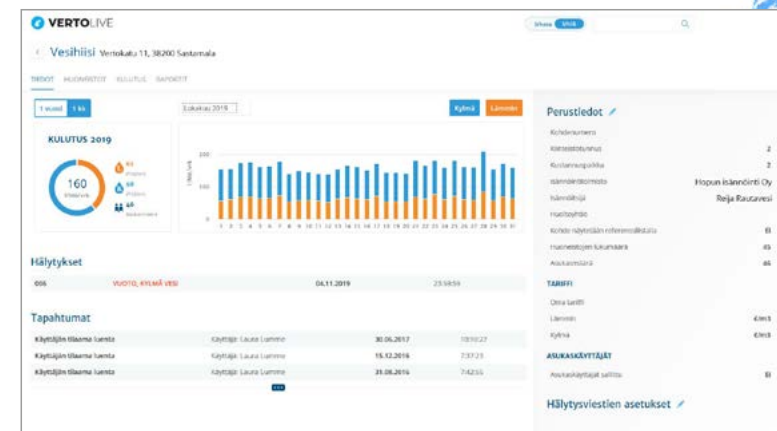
VERTOLIVE

Vesihiisi Vertokatu 11, 38200 Sastamala

TIEDOT HUONEISTOT KULUTUS RAPORTIT

1 vuosi 1 kk

Lokakuu 2019

Kylmä Lämmin

KULUTUS 2019

160

61

59

40

200

150

100

50

0

1 2 3 4 5 6 7 8 9 10 11 12 13 14 15 16 17 18 19 20 21 22 23 24 25 26 27 28 29 30 31

Hälytykset

056 VUOTO, KYLMÄ VESI 04.11.2019 23:58:59

Tapahtumat

| Käyttäjän tilaama luenta | Käyttäjä: Laura Lumme | 30.06.2017 | 10:10:27 |
|---|---|---|---|
| Käyttäjän tilaama luenta | Käyttäjä: Laura Lumme | 15.12.2016 | 7:37:23 |
| Käyttäjän tilaama luenta | Käyttäjä: Laura Lumme | 31.08.2016 | 7:42:55 |

Perustiedot

Kohdenumero

Kiinteistötunnus 2

Kustannuspaikka 2

Isännöintitoimisto Hopun isännöinti Oy

Isännöitsijä Reija Rautavesi

Huoltoyhtiö

Kohde näytetään referenssilistalla Ei

Huoneistojen lukumäärä 45

Asukasmäärä 46

TARIFFI

Oma tariffi

Lämmin €/m3

Kylmä €/m3

ASUKASKÄYTTÄJÄT

Asukaskäyttäjät sallittu Ei

Hälytysviestien asetukset